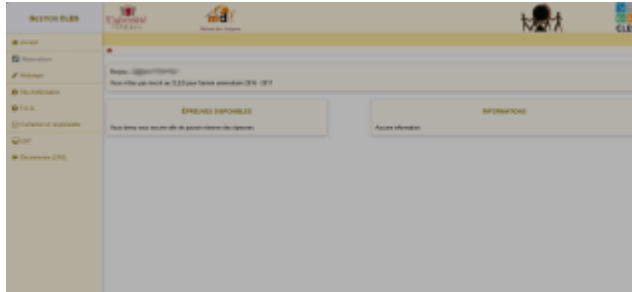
GESTION CLES

Accueil
Réservations
Historique
Mes informations
F.A.Q.
Contacter un responsable
DIF
Déconnexion (CAS)

ÉPREUVES DISPONIBLES
INFORMATIONS

Bonjour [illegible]
Vous n'êtes pas inscrit au CLES pour l'année universitaire 2016 - 2017

Vous devez vous inscrire afin de pouvoir réserver des épreuves.

Aucune information